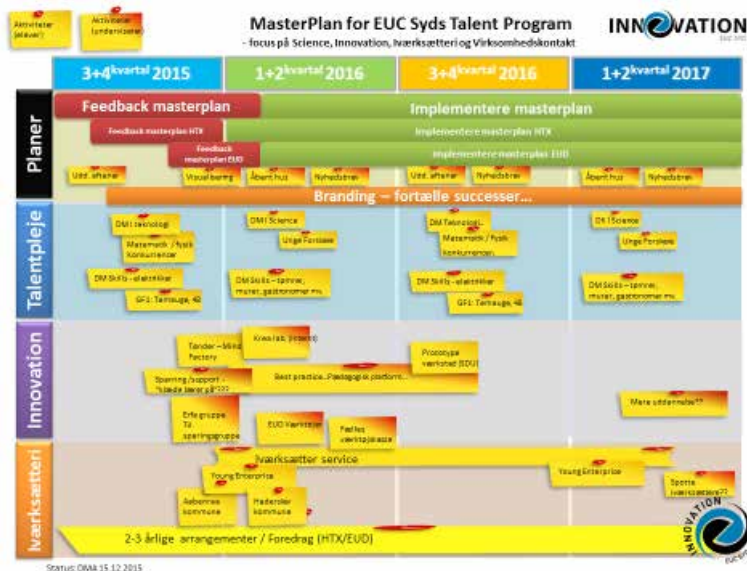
Aktiviteter (elever)

Aktiviteter (undervisere)

MasterPlan for EUC Syds Talent Program
- focus på Science, Innovation, Iværksætteri og Virksomhedskontakt

INNOVATION

3+4$^{kvartal}$ 2015

1+2$^{kvartal}$ 2016

3+4$^{kvartal}$ 2016

1+2$^{kvartal}$ 2017

Planer

Feedback masterplan

Implementere masterplan

Feedback masterplan HTX

Implementere masterplan HTX

Feedback masterplan EUD

Implementere masterplan EUD

Udd. aftener

Visual boring

Åbent hus

Nyhedsbrev

Udd. aftener

Nyhedsbrev

Åbent hus

Nyhedsbrev

Branding – fortælle successer…

Talentpleje

DM i teknologi

Matematik / fysik konkurrencer

DM Skills - elektriker

GF1: Tømrer, 46

DM i Science

Unge Forskere

DM Skills – tømrer, murer, gastronomer mv.

DM i Teknologi

Matematik / fysik konkurrencer

DM Skills - elektriker

GF1: Tømrer, 46

DM i Science

Unge Forskere

DM Skills – tømrer, murer, gastronomer mv.

Innovation

Tønder – Mind Factory

Kreativ lab (intern)

Sparring / support – "hvade lærer på"???

Best practice…Pædagogisk platform…

Prototype værksted (EDU)

Erfa gruppe Til sparringsgruppe

EUD Værksted

Fælles værkstedssteder

Mere uddannelse??

Iværksætteri

Iværksætter service

Young Enterprise

Young Enterprise

Aabenraa kommune

Haderslev kommune

Sporte iværksætteri??

2-3 årlige arrangementer / Foredrag (HTX/EUD)

INNOVATION EUC Syd

Status: OMA 15.12.2015